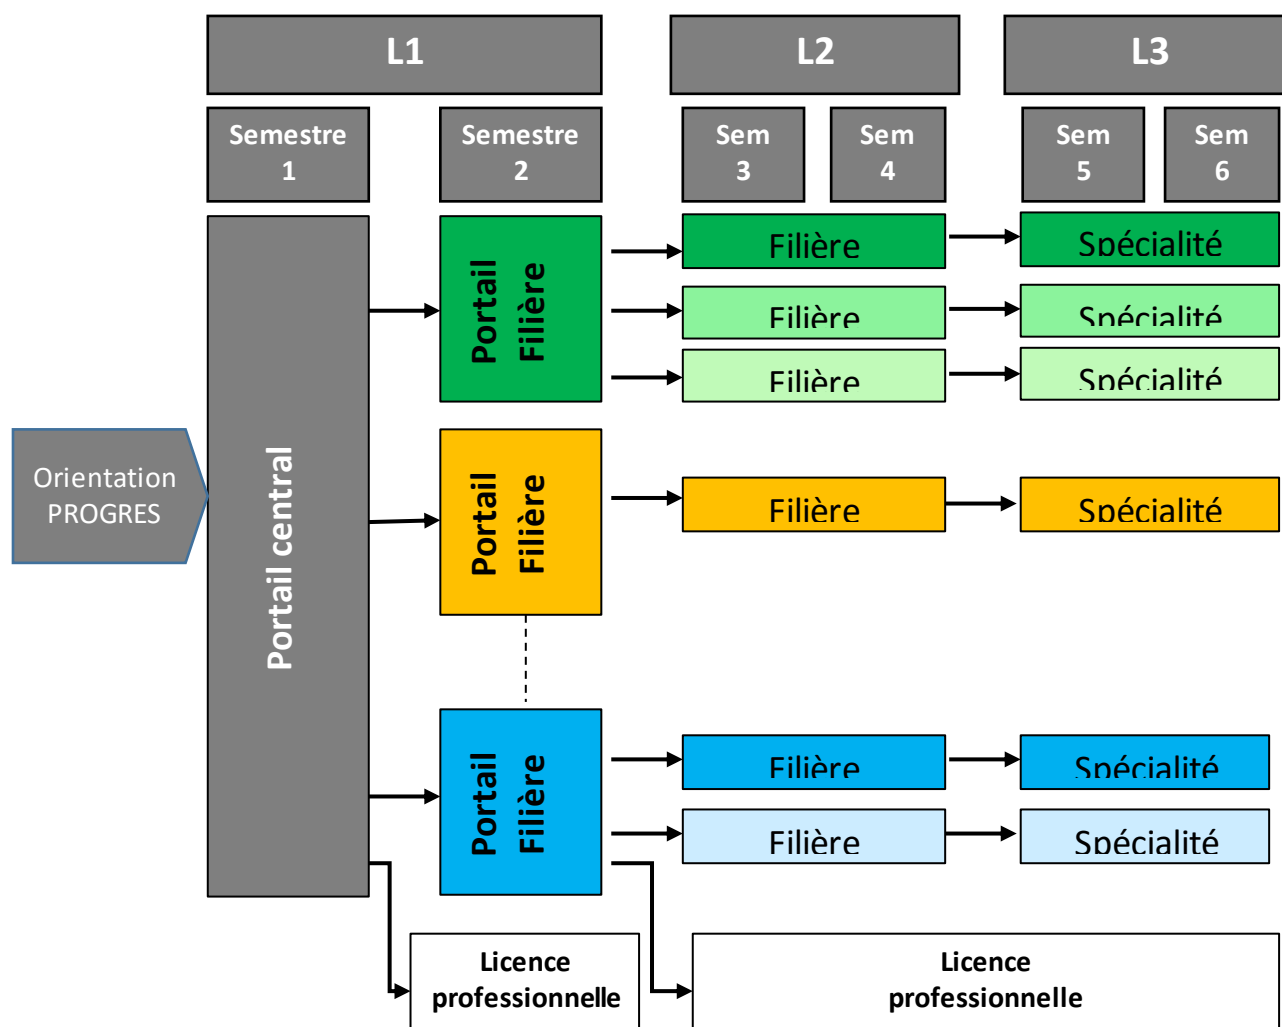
L1

L2

L3

Semestre 1

Semestre 2

Sem 3

Sem 4

Sem 5

Sem 6

Orientation PROGRES

Portail central

Portail Filière

Filière

Spécialité

Filière

Spécialité

Filière

Spécialité

Portail Filière

Filière

Spécialité

Portail Filière

Filière

Spécialité

Filière

Spécialité

Licence professionnelle

Licence professionnelle